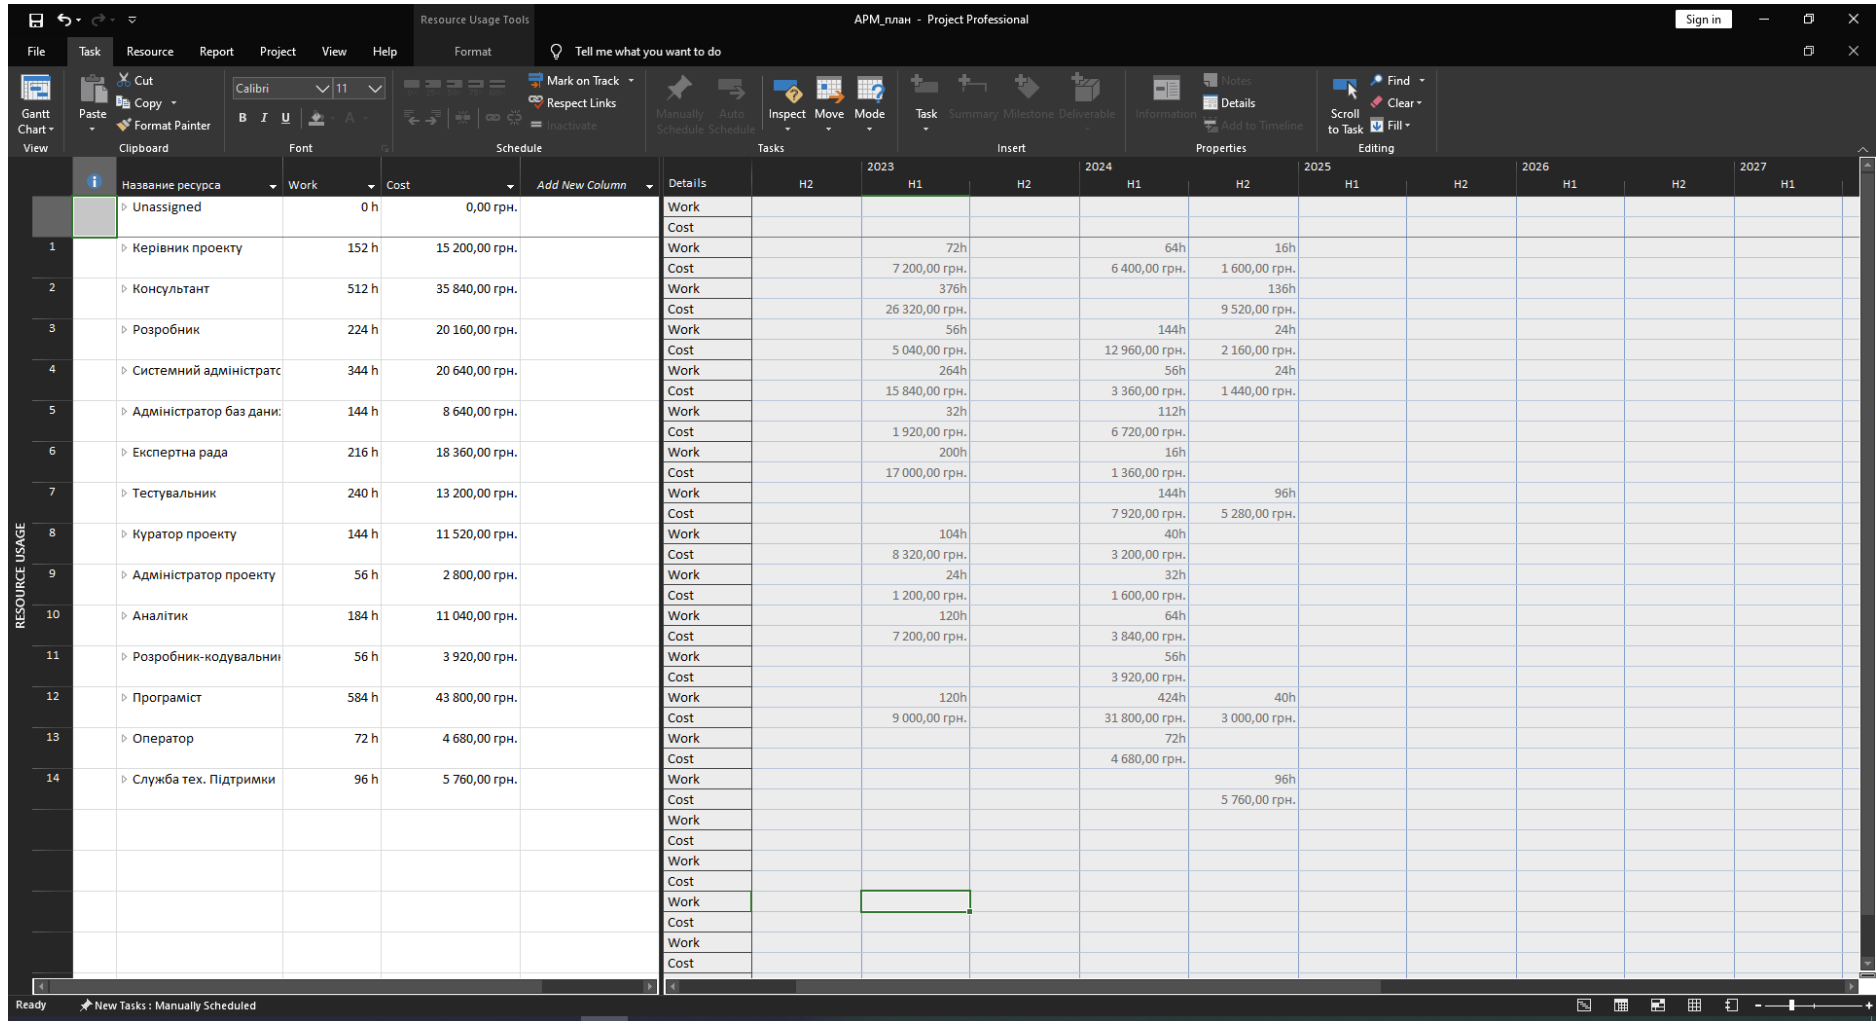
Resource Usage Tools APM_план - Project Professional Sign in

File Task Resource Report Project View Help Format Tell me what you want to do

Gantt Chart View | Paste | Cut | Copy | Format Painter | Clipboard | Calibri | 11 | B I U | Font | Mark on Track | Respect Links | Inactivate | Schedule | Manually Schedule | Auto Schedule | Inspect | Move | Mode | Tasks | Task | Summary | Milestone | Deliverable | Insert | Information | Notes | Details | Add to Timeline | Properties | Scroll to Task | Find | Clear | Fill | Editing

RESOURCE USAGE

| | Название ресурса | Work | Cost | Add New Column | Details | 2023 H2 | H1 | H2 | 2024 H1 | H2 | 2025 H1 | H2 | 2026 H1 | H2 | 2027 H1 |
|---|---|---|---|---|---|---|---|---|---|---|---|---|---|---|---|
| | Unassigned | 0 h | 0,00 грн. | | Work | | | | | | | | | | |
| | | | | | Cost | | | | | | | | | | |
| 1 | Керівник проекту | 152 h | 15 200,00 грн. | | Work | | 72h | | 64h | 16h | | | | | |
| | | | | | Cost | | 7 200,00 грн. | | 6 400,00 грн. | 1 600,00 грн. | | | | | |
| 2 | Консультант | 512 h | 35 840,00 грн. | | Work | | 376h | | | 136h | | | | | |
| | | | | | Cost | | 26 320,00 грн. | | | 9 520,00 грн. | | | | | |
| 3 | Розробник | 224 h | 20 160,00 грн. | | Work | | 56h | | 144h | 24h | | | | | |
| | | | | | Cost | | 5 040,00 грн. | | 12 960,00 грн. | 2 160,00 грн. | | | | | |
| 4 | Системний адміністратс | 344 h | 20 640,00 грн. | | Work | | 264h | | 56h | 24h | | | | | |
| | | | | | Cost | | 15 840,00 грн. | | 3 360,00 грн. | 1 440,00 грн. | | | | | |
| 5 | Адміністратор баз дани: | 144 h | 8 640,00 грн. | | Work | | 32h | | 112h | | | | | | |
| | | | | | Cost | | 1 920,00 грн. | | 6 720,00 грн. | | | | | | |
| 6 | Експертна рада | 216 h | 18 360,00 грн. | | Work | | 200h | | 16h | | | | | | |
| | | | | | Cost | | 17 000,00 грн. | | 1 360,00 грн. | | | | | | |
| 7 | Тестувальник | 240 h | 13 200,00 грн. | | Work | | | | 144h | 96h | | | | | |
| | | | | | Cost | | | | 7 920,00 грн. | 5 280,00 грн. | | | | | |
| 8 | Куратор проекту | 144 h | 11 520,00 грн. | | Work | | 104h | | 40h | | | | | | |
| | | | | | Cost | | 8 320,00 грн. | | 3 200,00 грн. | | | | | | |
| 9 | Адміністратор проекту | 56 h | 2 800,00 грн. | | Work | | 24h | | 32h | | | | | | |
| | | | | | Cost | | 1 200,00 грн. | | 1 600,00 грн. | | | | | | |
| 10 | Аналітик | 184 h | 11 040,00 грн. | | Work | | 120h | | 64h | | | | | | |
| | | | | | Cost | | 7 200,00 грн. | | 3 840,00 грн. | | | | | | |
| 11 | Розробник-кодувальни | 56 h | 3 920,00 грн. | | Work | | | | 56h | | | | | | |
| | | | | | Cost | | | | 3 920,00 грн. | | | | | | |
| 12 | Програміст | 584 h | 43 800,00 грн. | | Work | | 120h | | 424h | 40h | | | | | |
| | | | | | Cost | | 9 000,00 грн. | | 31 800,00 грн. | 3 000,00 грн. | | | | | |
| 13 | Оператор | 72 h | 4 680,00 грн. | | Work | | | | 72h | | | | | | |
| | | | | | Cost | | | | 4 680,00 грн. | | | | | | |
| 14 | Служба тех. Підтримки | 96 h | 5 760,00 грн. | | Work | | | | | 96h | | | | | |
| | | | | | Cost | | | | | 5 760,00 грн. | | | | | |
| | | | | | Work | | | | | | | | | | |
| | | | | | Cost | | | | | | | | | | |
| | | | | | Work | | | | | | | | | | |
| | | | | | Cost | | | | | | | | | | |
| | | | | | Work | | | | | | | | | | |
| | | | | | Cost | | | | | | | | | | |
| | | | | | Work | | | | | | | | | | |
| | | | | | Cost | | | | | | | | | | |

Ready New Tasks : Manually Scheduled